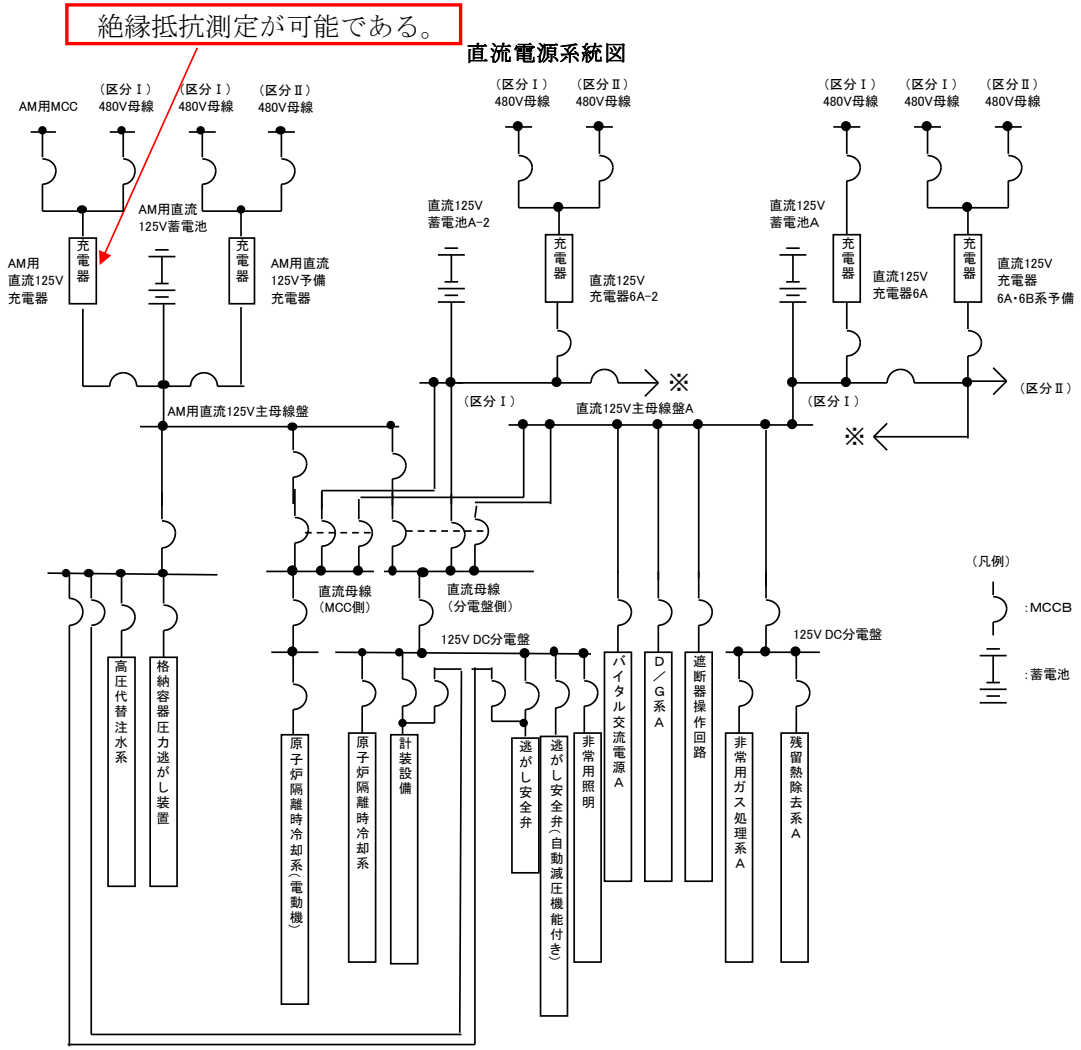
絶縁抵抗測定が可能である。

直流電源系統図

AM用MCC

（区分Ⅰ）
480V母線

（区分Ⅰ）
480V母線

（区分Ⅱ）
480V母線

AM用直流125V蓄電池

AM用直流125V充電器

充電器

充電器

AM用直流125V予備充電器

AM用直流125V主母線盤

（区分Ⅰ）
480V母線

（区分Ⅱ）
480V母線

直流125V蓄電池A−2

充電器

直流125V充電器6A−2

※

（区分Ⅰ）

直流125V主母線盤A

（区分Ⅰ）
480V母線

（区分Ⅰ）
480V母線

（区分Ⅱ）
480V母線

直流125V蓄電池A

充電器

直流125V充電器6A

充電器

直流125V充電器6A・6B系予備

（区分Ⅰ）

（区分Ⅱ）

※

直流母線（MCC側）

直流母線（分電盤側）

125V DC分電盤

125V DC分電盤

高圧代替注水系

格納容器圧力逃がし装置

原子炉隔離時冷却系（電動機）

原子炉隔離時冷却系

計装設備

逃がし安全弁

逃がし安全弁（自動減圧機能付き）

非常用照明

バイタル交流電源A

D／G系A

遮断器操作回路

非常用ガス処理系A

残留熱除去系A

（凡例）

：MCCB

：蓄電池